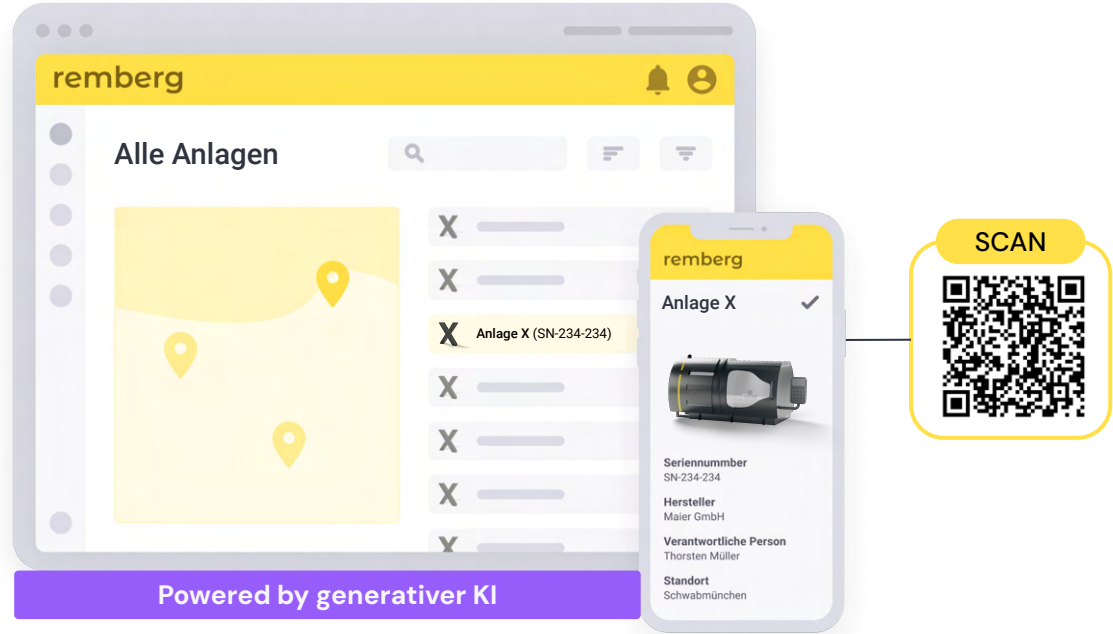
remberg

Alle Anlagen

X
X
X Anlage X (SN-234-234)
X
X
X
X

remberg

Anlage X

Seriennummber
SN-234-234

Hersteller
Maier GmbH

Verantwortliche Person
Thorsten Müller

Standort
Schwabmünchen

SCAN

Powered by generativer KI